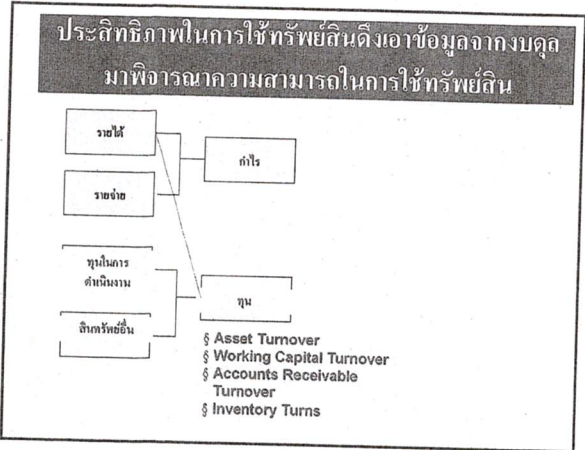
ประสิทธิภาพในการใช้ทรัพย์สินดึงเอาข้อมูลจากงบดุลมาพิจารณาความสามารถในการใช้ทรัพย์สิน

รายได้

กำไร

รายจ่าย

ทุนในการดำเนินงาน

ทุน

สินทรัพย์อื่น

§ Asset Turnover
§ Working Capital Turnover
§ Accounts Receivable Turnover
§ Inventory Turns